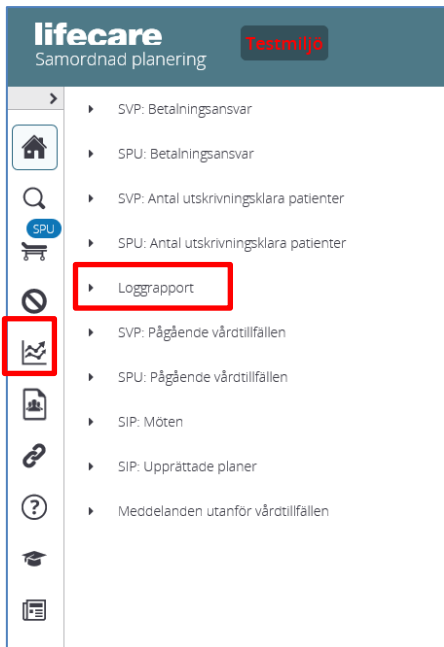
lifecare
Samordnad planering
Testmiljö

SPU

SVP: Betalningsansvar

SPU: Betalningsansvar

SVP: Antal utskrivningsklara patienter

SPU: Antal utskrivningsklara patienter

Loggrapport

SVP: Pågående vårdtillfällen

SPU: Pågående vårdtillfällen

SIP: Möten

SIP: Upprättade planer

Meddelanden utanför vårdtillfällen